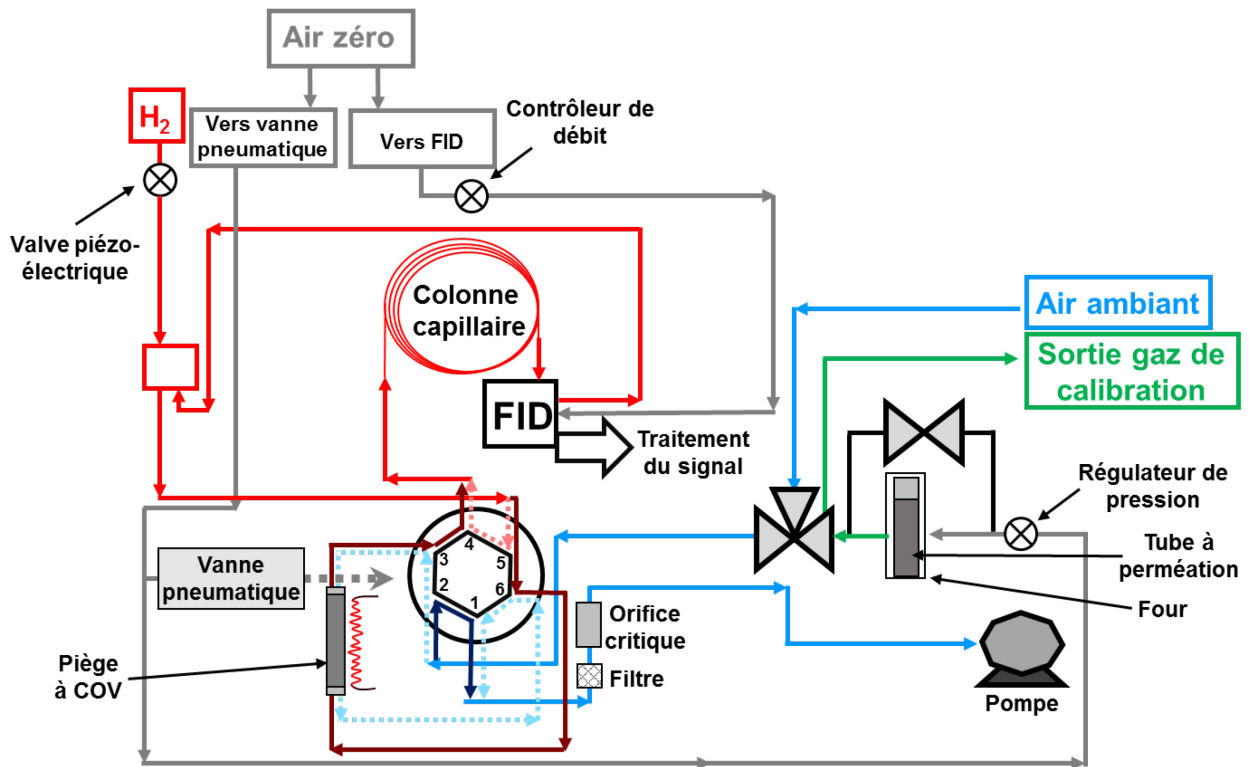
Air zéro

$H_2$

Vers vanne pneumatique

Vers FID

Contrôleur de débit

Valve piézo-électrique

Colonne capillaire

Air ambiant

Sortie gaz de calibration

FID

Traitement du signal

Régulateur de pression

Tube à perméation

Four

Vanne pneumatique

4
3
5
2
6
1

Orifice critique

Filtre

Piège à COV

Pompe